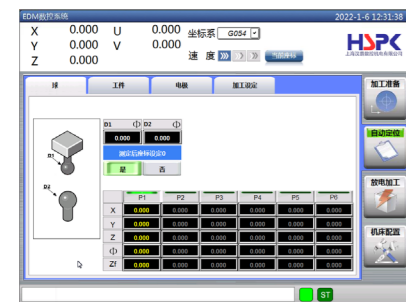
EDM数控系统

2022-1-6 12:31:38

X 0.000 U 0.000
Y 0.000 V 0.000
Z 0.000

坐标系 G054
速 度 当前坐标

HSPK
上海汉霸数控机床有限公司

球 工件 电极 加工设定

D1 Φ D2 Φ
0.000 0.000

测量后坐标设置0

是 否

D1
D2

| | P1 | P2 | P3 | P4 | P5 | P6 |
|---|---|---|---|---|---|---|
| X | 0.000 | 0.000 | 0.000 | 0.000 | 0.000 | 0.000 |
| Y | 0.000 | 0.000 | 0.000 | 0.000 | 0.000 | 0.000 |
| Z | 0.000 | 0.000 | 0.000 | 0.000 | 0.000 | 0.000 |
| Φ | 0.000 | 0.000 | 0.000 | 0.000 | 0.000 | 0.000 |
| Zf | 0.000 | 0.000 | 0.000 | 0.000 | 0.000 | 0.000 |

加工准备
自动定位
放电加工
机床配置

ST